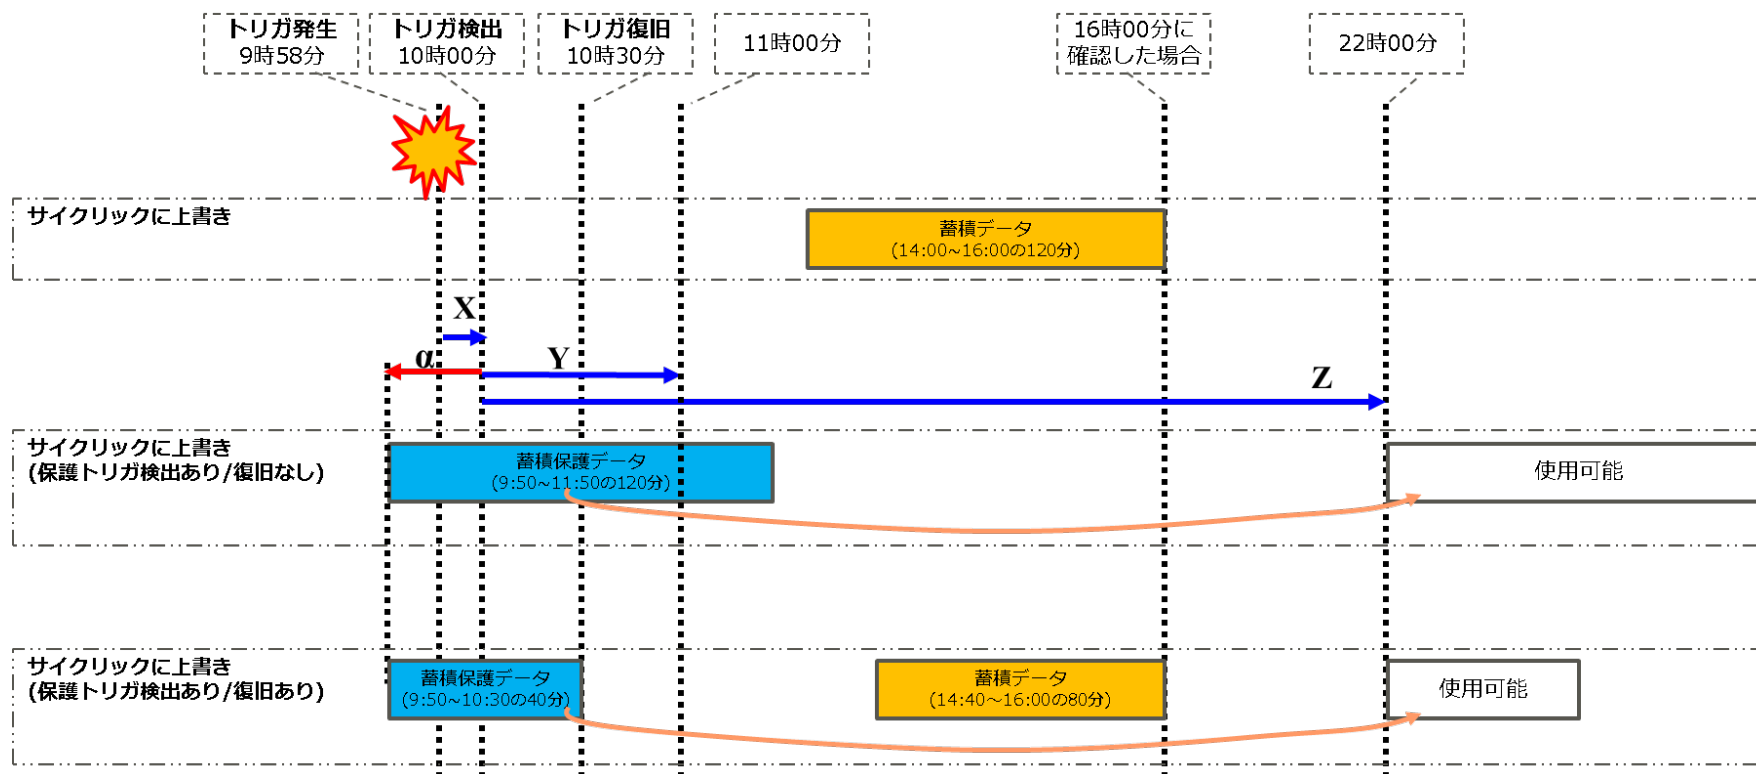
トリガ発生
9時58分

トリガ検出
10時00分

トリガ復旧
10時30分

11時00分

16時00分に
確認した場合

22時00分

サイクリックに上書き

蓄積データ
(14:00~16:00の120分)

X

α

Y

Z

サイクリックに上書き
(保護トリガ検出あり/復旧なし)

蓄積保護データ
(9:50~11:50の120分)

使用可能

サイクリックに上書き
(保護トリガ検出あり/復旧あり)

蓄積保護データ
(9:50~10:30の40分)

蓄積データ
(14:40~16:00の80分)

使用可能